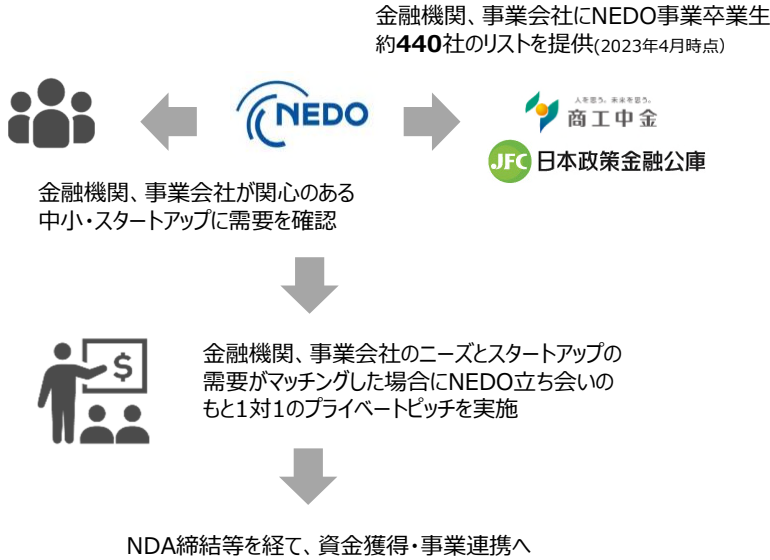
金融機関、事業会社にNEDO事業卒業生約**440**社のリストを提供(2023年4月時点)

NEDO

人を思う。未来を思う。
商工中金

JFC 日本政策金融公庫

金融機関、事業会社が関心のある中小・スタートアップに需要を確認

$

金融機関、事業会社のニーズとスタートアップの需要がマッチングした場合にNEDO立ち会いのもと1対1のプライベートピッチを実施

NDA締結等を経て、資金獲得・事業連携へ